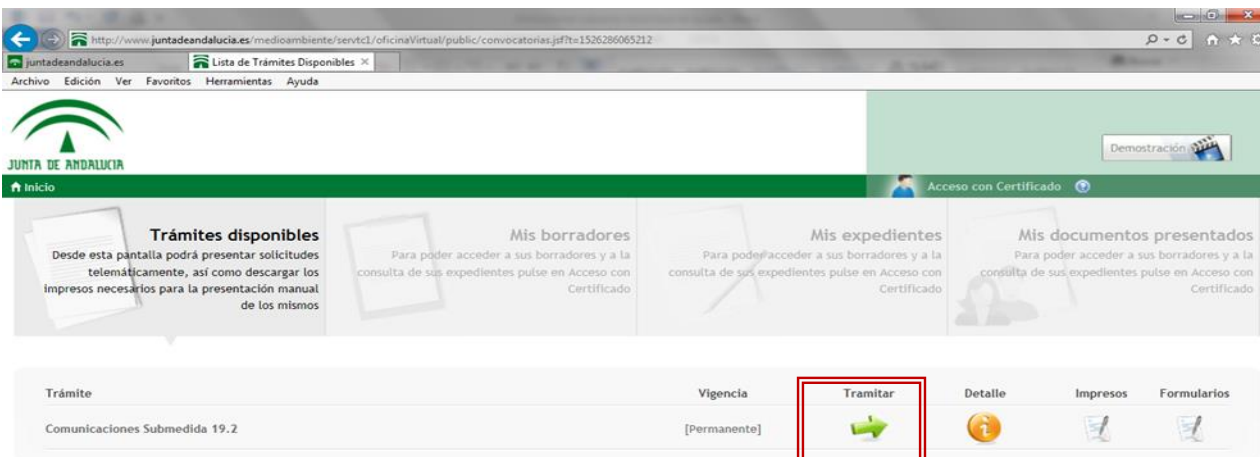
http://www.juntadeandalucia.es/medioambiente/servtc1/oficinaVirtual/public/convocatorias.jsf?t=1526286065212

juntadeandalucia.es
Lista de Trámites Disponibles ×

Archivo Edición Ver Favoritos Herramientas Ayuda

JUNTA DE ANDALUCIA

Demostración

Inicio

Acceso con Certificado

Trámites disponibles
Desde esta pantalla podrá presentar solicitudes telemáticamente, así como descargar los impresos necesarios para la presentación manual de los mismos

Mis borradores
Para poder acceder a sus borradores y a la consulta de sus expedientes pulse en Acceso con Certificado

Mis expedientes
Para poder acceder a sus borradores y a la consulta de sus expedientes pulse en Acceso con Certificado

Mis documentos presentados
Para poder acceder a sus borradores y a la consulta de sus expedientes pulse en Acceso con Certificado

| Trámite | Vigencia | Tramitar | Detalle | Impresos | Formularios |
|---|---|---|---|---|---|
| Comunicaciones Submedida 19.2 | [Permanente] | | | | |